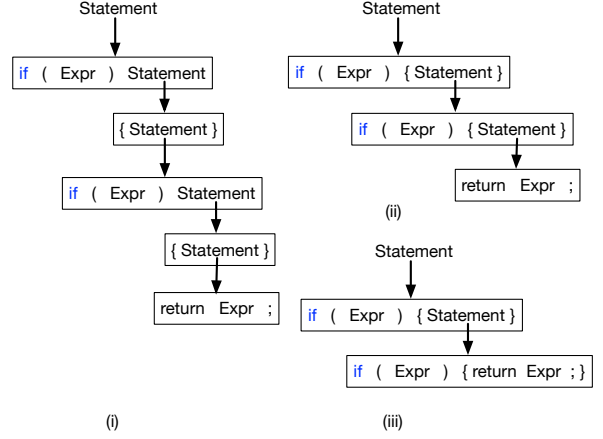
Statement

if ( Expr ) Statement

{ Statement }

if ( Expr ) Statement

{ Statement }

return Expr ;

(i)

Statement

if ( Expr ) { Statement }

if ( Expr ) { Statement }

return Expr ;

(ii)

Statement

if ( Expr ) { Statement }

if ( Expr ) { return Expr ; }

(iii)